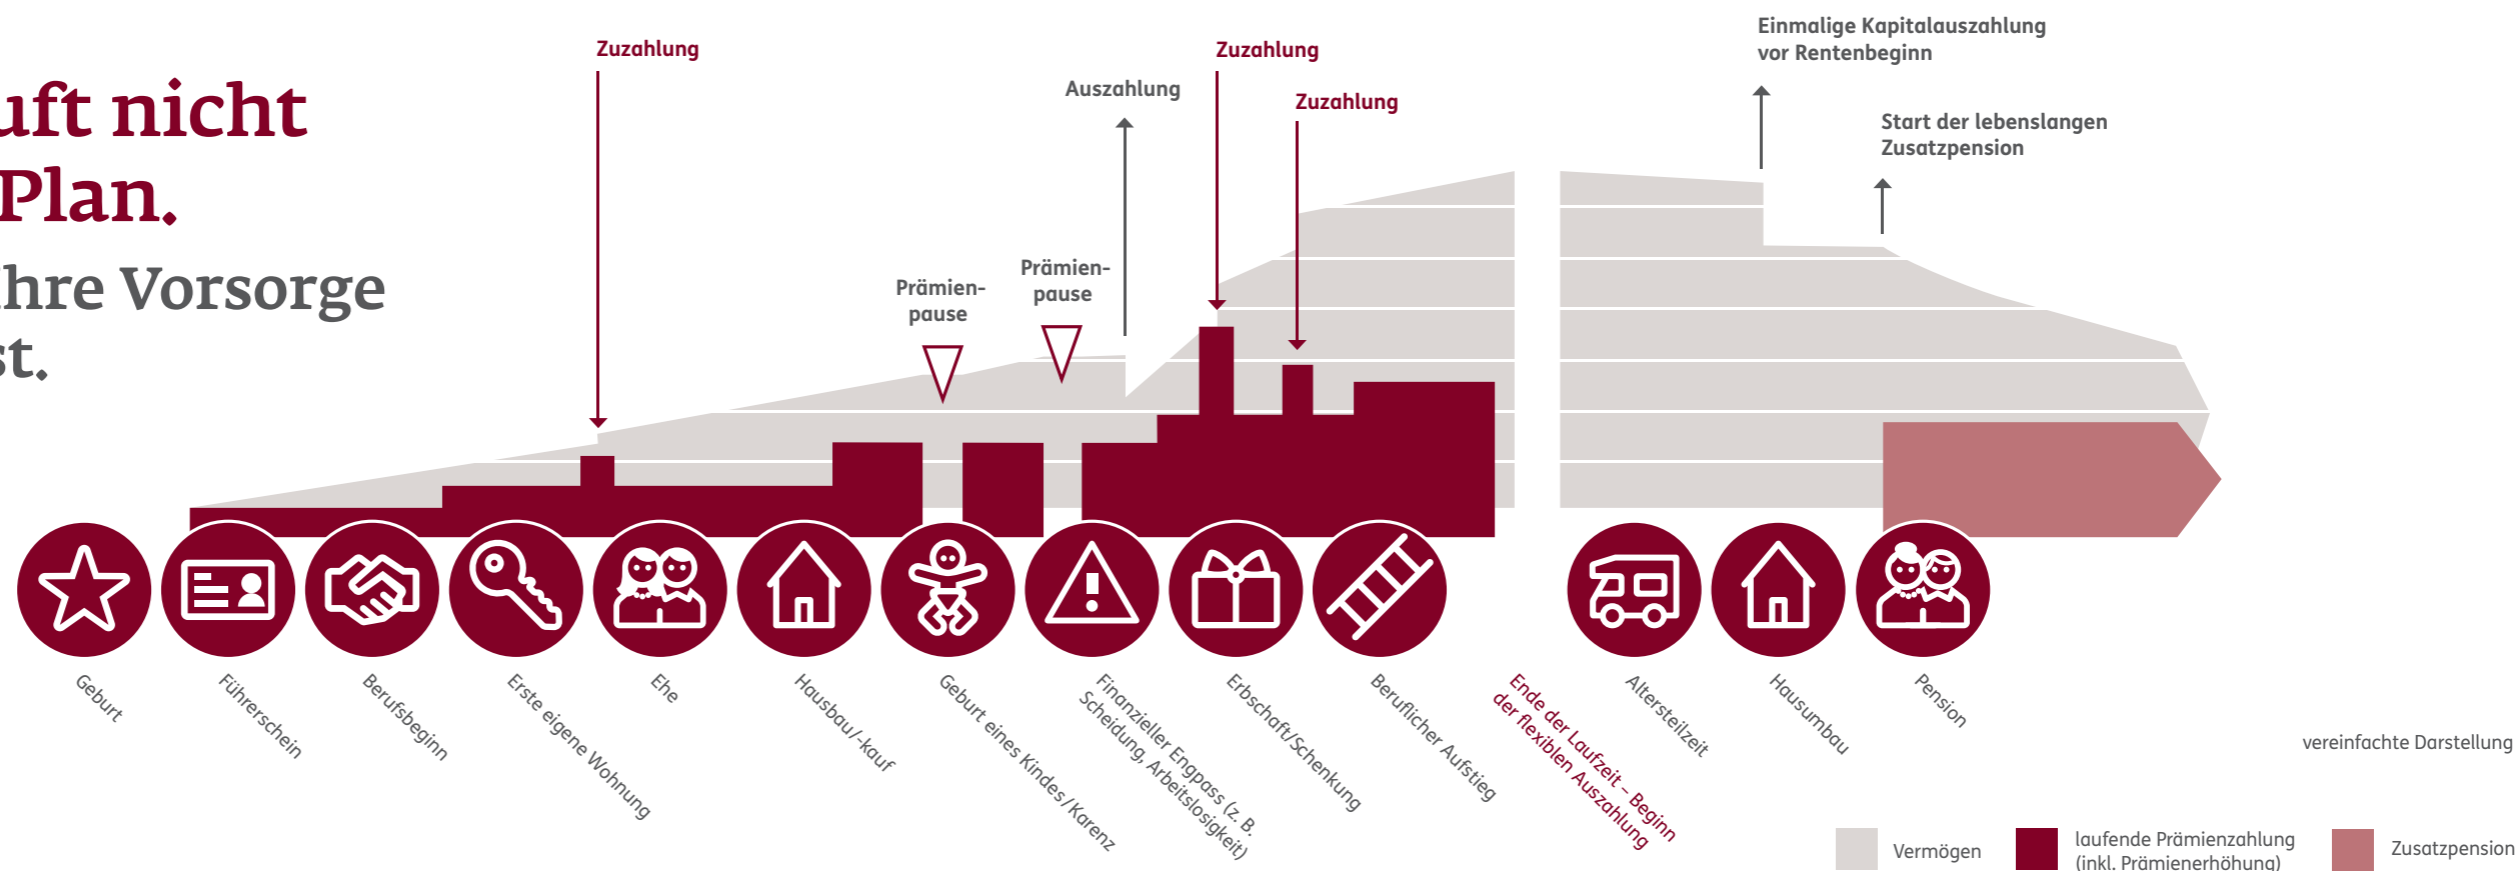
uft nicht
Plan.

hre Vorsorge
st.

Zuzahlung

Zuzahlung

Auszahlung

Zuzahlung

Einmalige Kapitalauszahlung vor Rentenbeginn

Start der lebenslangen Zusatzpension

Prämienpause

Prämienpause

Geburt

Führerschein

Berufsbeginn

Erste eigene Wohnung

Ehe

Hausbau/-kauf

Geburt eines Kindes/Karenz

Finanzieller Engpass (z. B. Scheidung, Arbeitslosigkeit)

Erbschaft/Schenkung

Beruflicher Aufstieg

Ende der Laufzeit – Beginn der flexiblen Auszahlung

Altersteilzeit

Hausumbau

Pension

vereinfachte Darstellung

Vermögen

laufende Prämienzahlung (inkl. Prämienerhöhung)

Zusatzpension